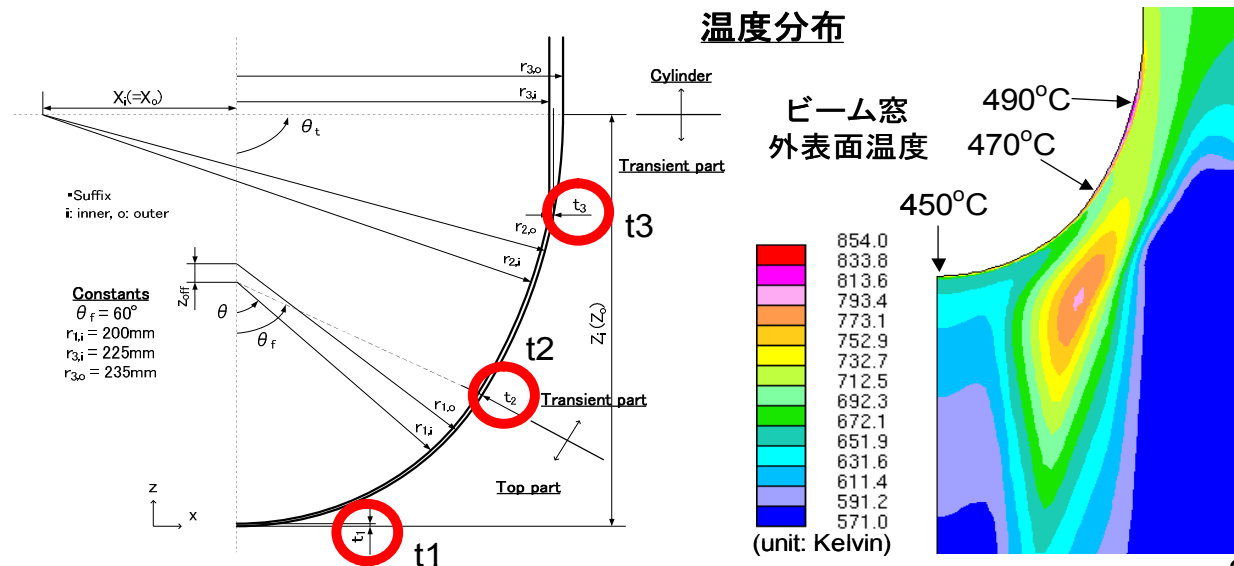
温度分布

$r_{3,o}$
$r_{3,i}$
$X_i(=X_o)$
$\theta_t$
Cylinder
Transient part
•Suffix
i: inner, o: outer
$t_3$
t3
$r_{2,o}$
$r_{2,i}$
$z_{off}$
$\theta$
$\theta_f$
Constants
$\theta_f = 60°$
$r_{1,i}$ = 200mm
$r_{3,i}$ = 225mm
$r_{3,o}$ = 235mm
$Z_i(Z_o)$
t2
$t_2$
Transient part
$r_{1,o}$
$r_{1,i}$
Top part
z
x
$t_1$
t1

ビーム窓
外表面温度
490$^o$C
470$^o$C
450$^o$C

854.0
833.8
813.6
793.4
773.1
752.9
732.7
712.5
692.3
672.1
651.9
631.6
611.4
591.2
571.0
(unit: Kelvin)